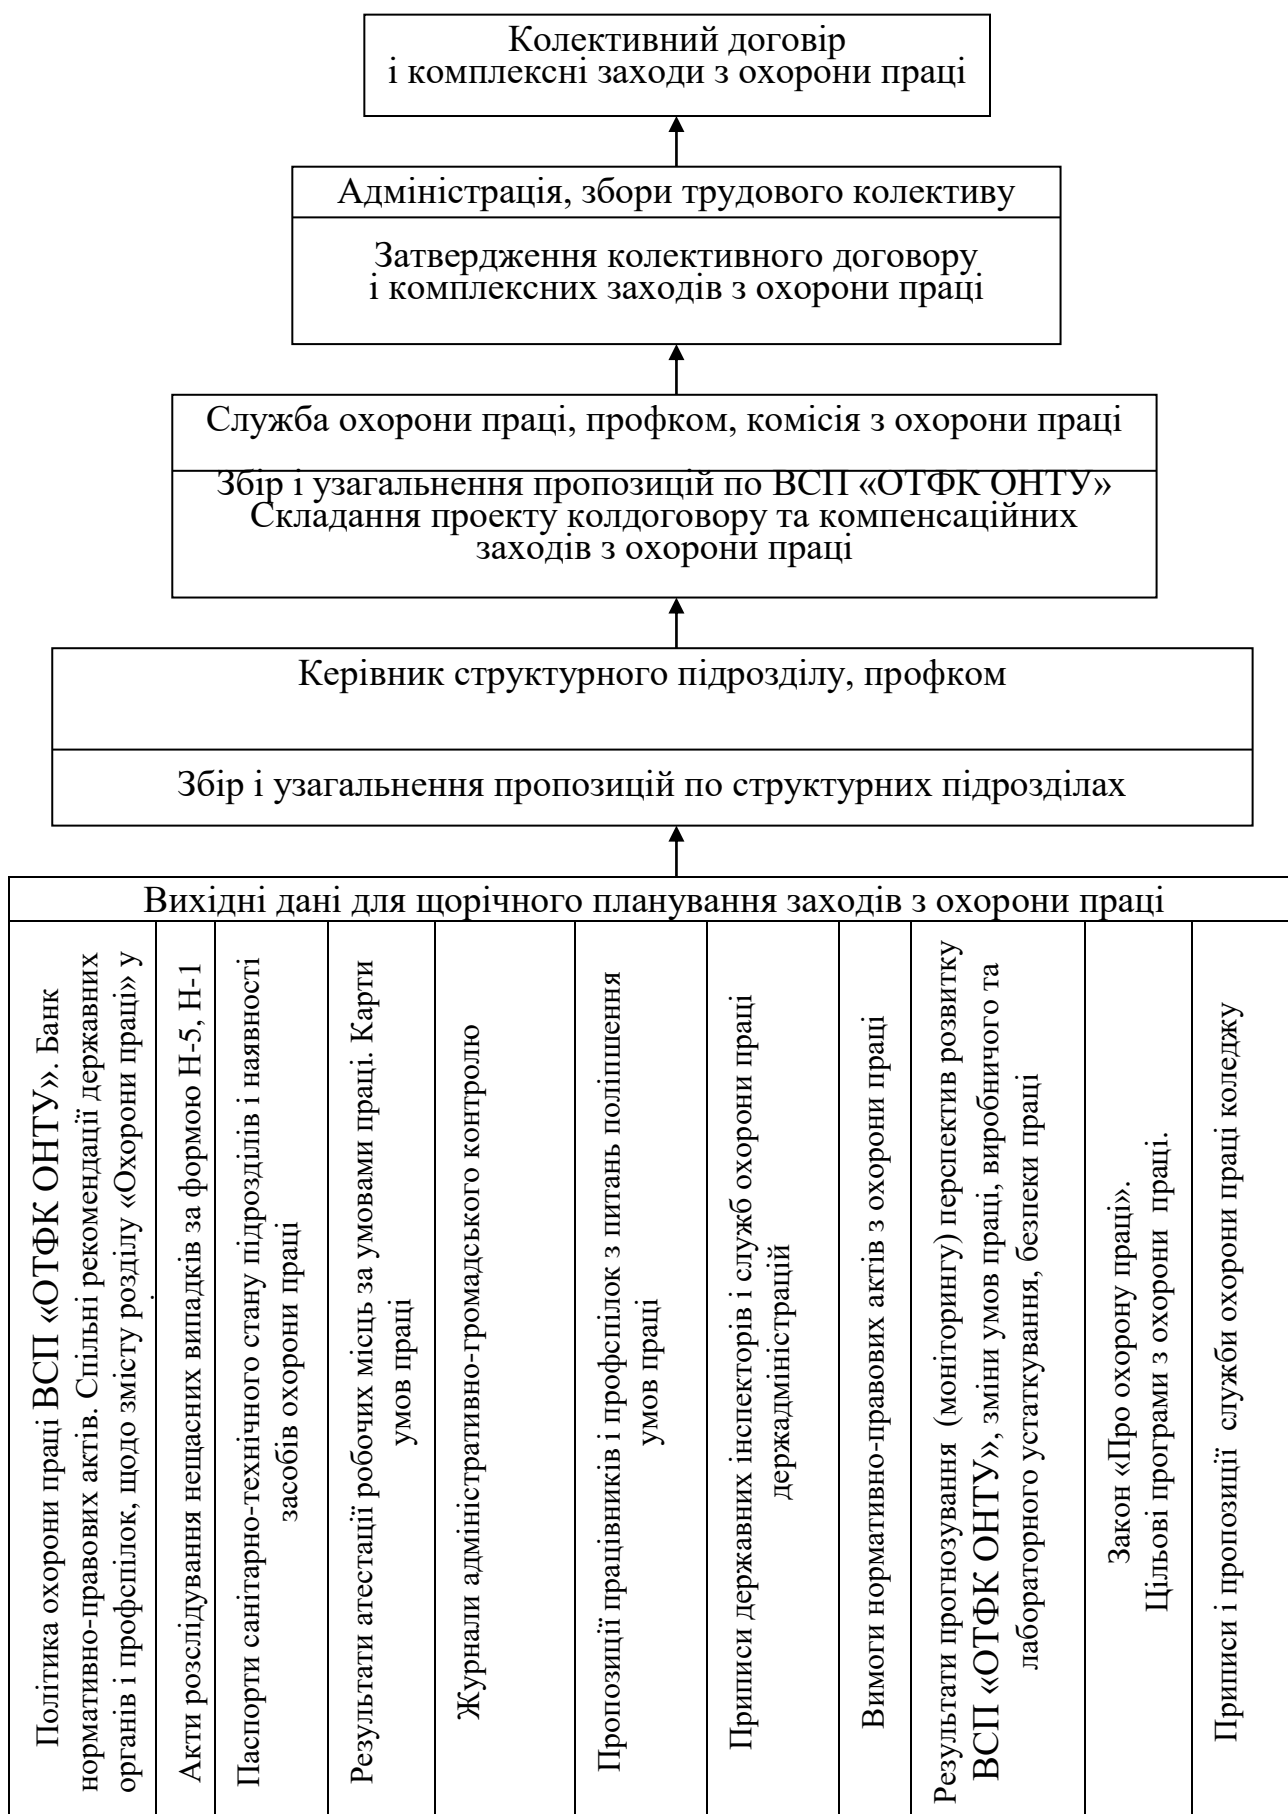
Колективний договір
і комплексні заходи з охорони праці

Адміністрація, збори трудового колективу

Затвердження колективного договору
і комплексних заходів з охорони праці

Служба охорони праці, профком, комісія з охорони праці

Збір і узагальнення пропозицій по ВСП «ОТФК ОНТУ»
Складання проекту колдоговору та компенсаційних заходів з охорони праці

Керівник структурного підрозділу, профком

Збір і узагальнення пропозицій по структурних підрозділах

Вихідні дані для щорічного планування заходів з охорони праці

| Політика охорони праці ВСП «ОТФК ОНТУ». Банк нормативно-правових актів. Спільні рекомендації державних органів і профспілок, щодо змісту розділу «Охорони праці» у | Акти розслідування нещасних випадків за формою Н-5, Н-1 | Паспорти санітарно-технічного стану підрозділів і наявності засобів охорони праці | Результати атестації робочих місць за умовами праці. Карти умов праці | Журнали адміністративно-громадського контролю | Пропозиції працівників і профспілок з питань поліпшення умов праці | Приписи державних інспекторів і служб охорони праці держадміністрацій | Вимоги нормативно-правових актів з охорони праці | Результати прогнозування (моніторингу) перспектив розвитку ВСП «ОТФК ОНТУ», зміни умов праці, виробничого та лабораторного устаткування, безпеки праці | Закон «Про охорону праці». Цільові програми з охорони праці. | Приписи і пропозиції служби охорони праці коледжу |